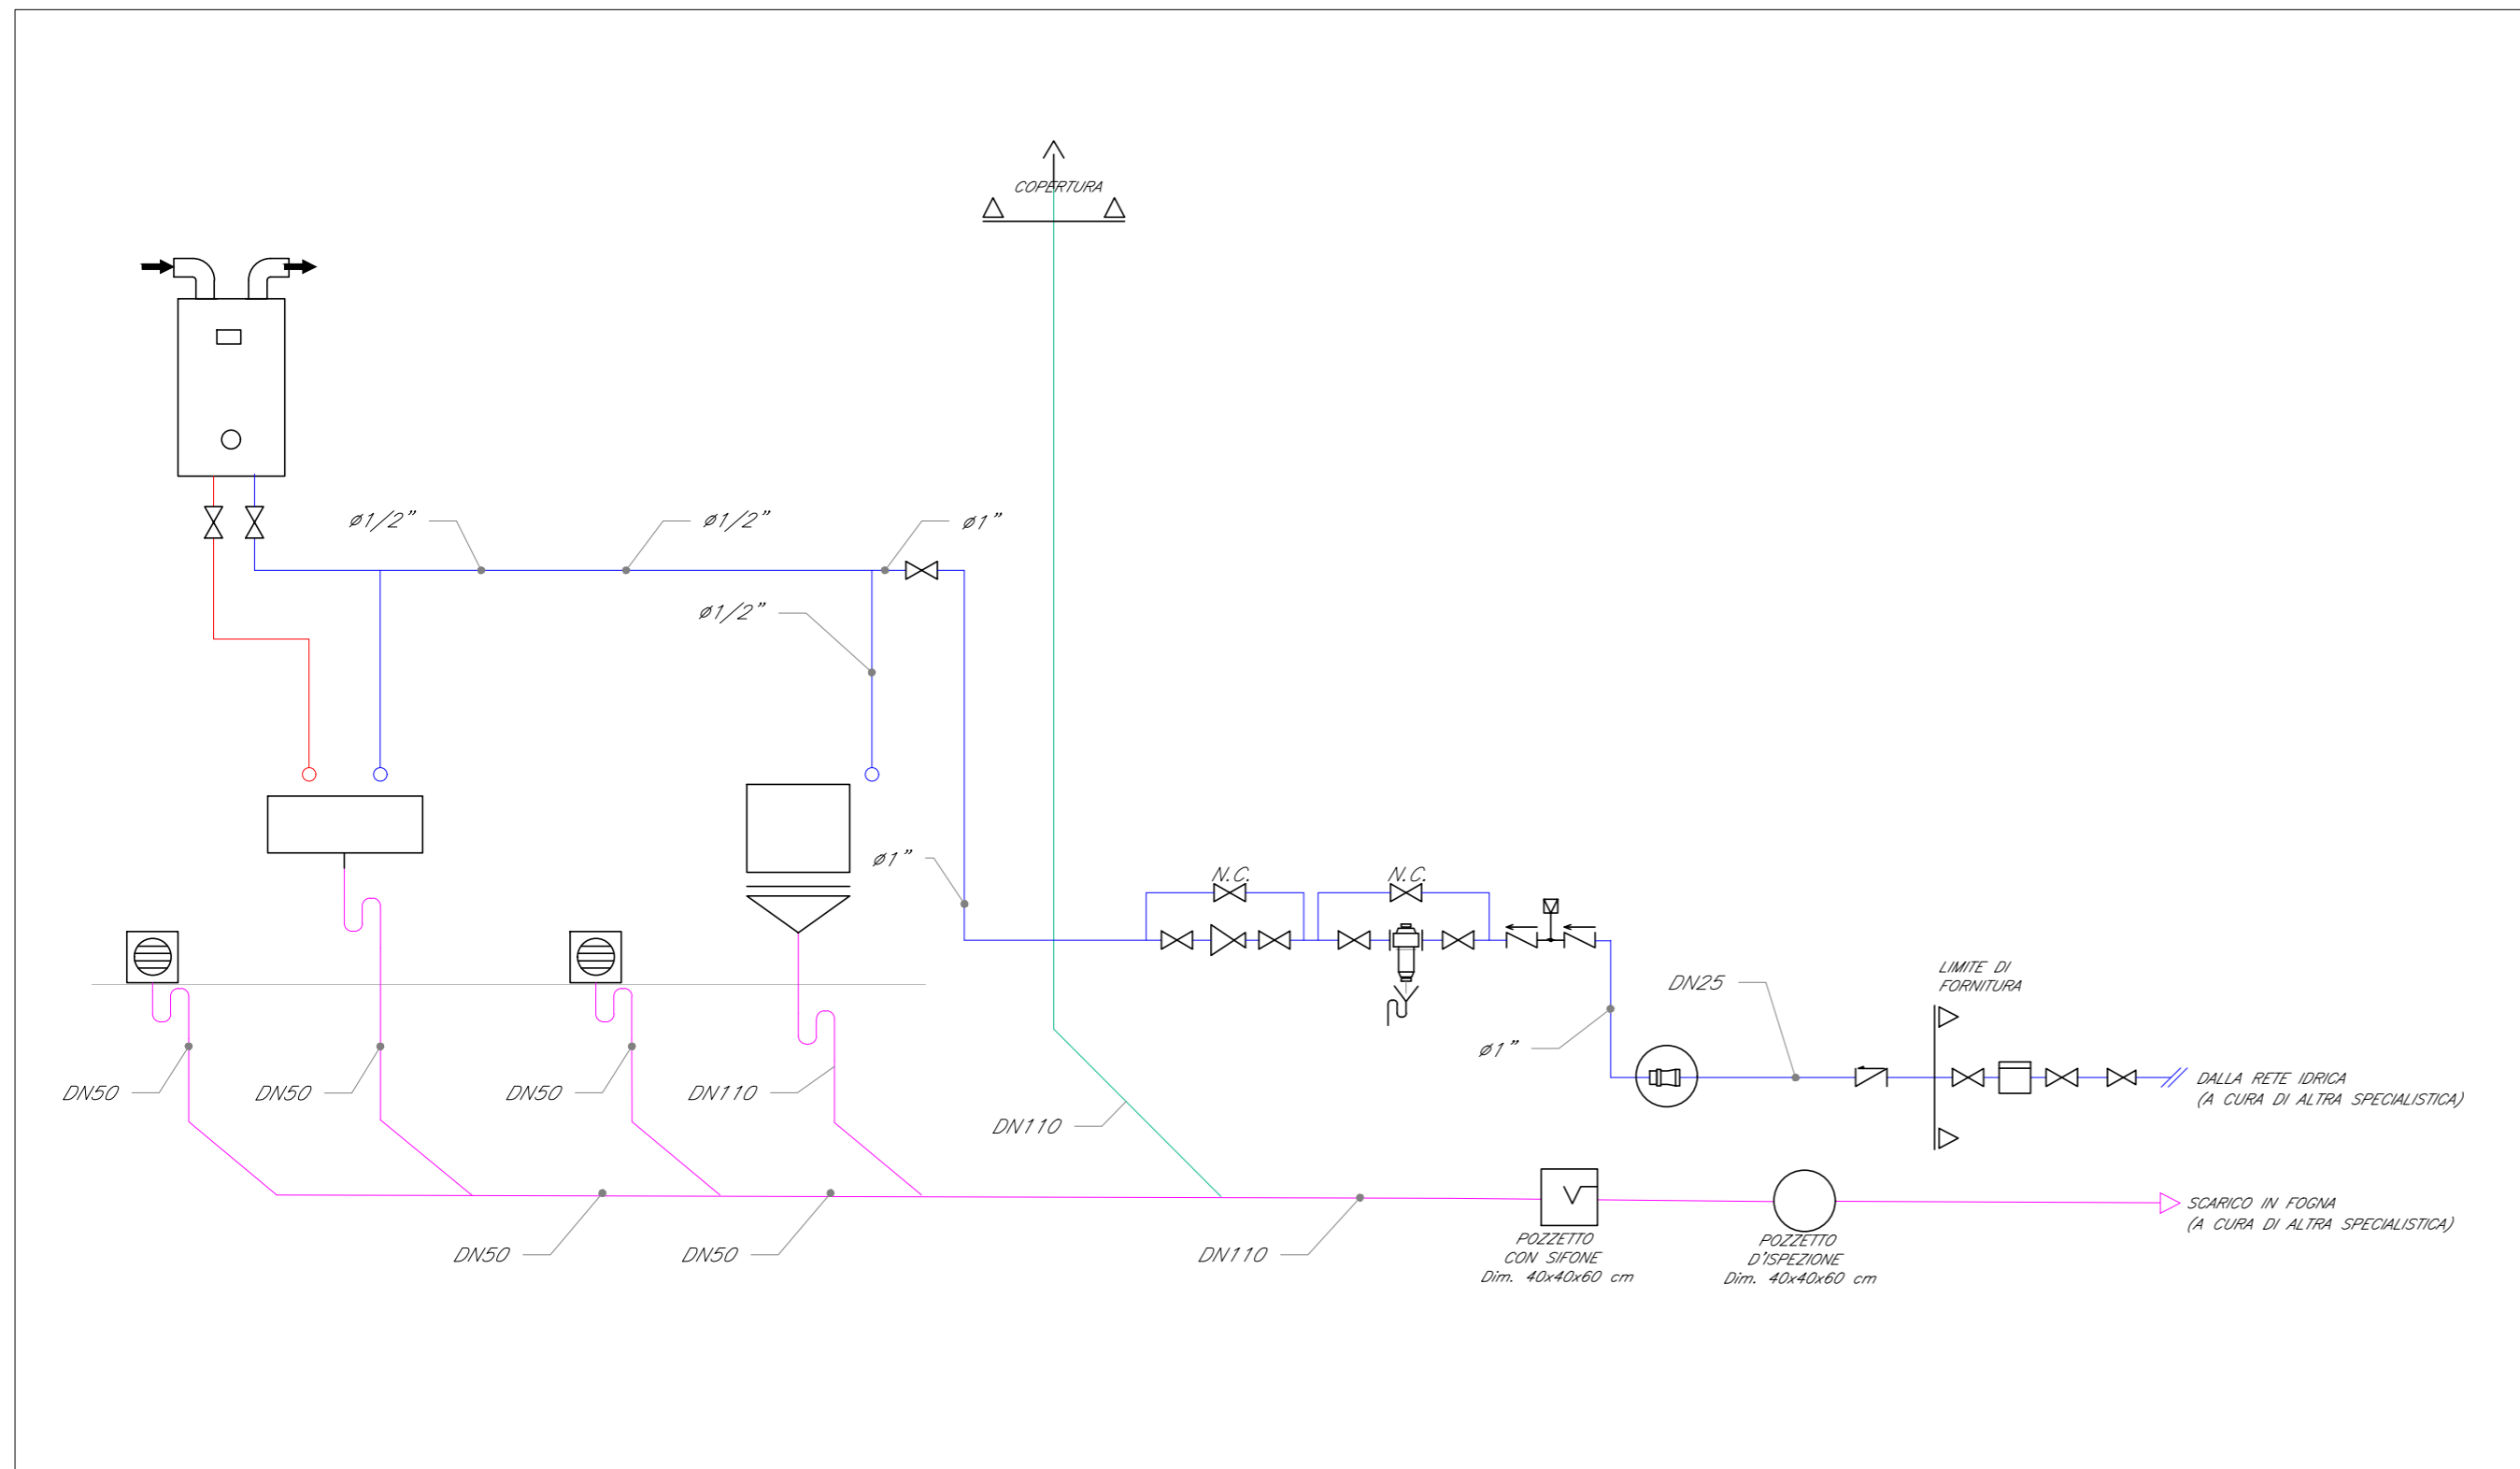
COPERTURA

ø1/2"

ø1/2"

ø1"

ø1/2"

ø1"

N.C.

N.C.

DN25

LIMITE DI FORNITURA

ø1"

DALLA RETE IDRICA
(A CURA DI ALTRA SPECIALISTICA)

DN50

DN50

DN50

DN110

DN110

SCARICO IN FOGNA
(A CURA DI ALTRA SPECIALISTICA)

DN50

DN50

DN110

POZZETTO
CON SIFONE
Dim. 40x40x60 cm

POZZETTO
D'ISPEZIONE
Dim. 40x40x60 cm